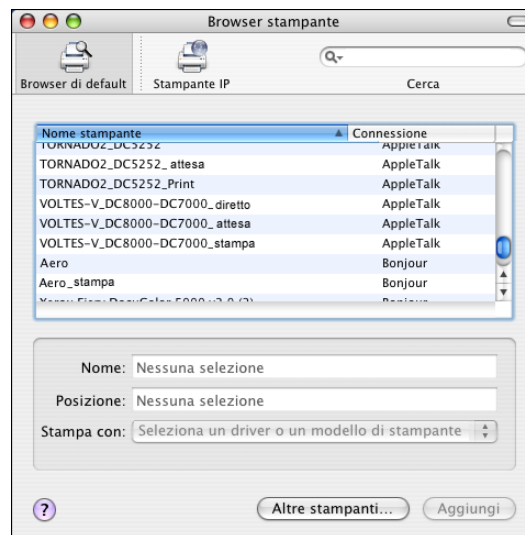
Browser stampante

Browser di default
Stampante IP
Cerca

| Nome stampante | Connessione |
|---|---|
| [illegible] | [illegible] |
| TORNADO2_DC5252_ attesa | AppleTalk |
| TORNADO2_DC5252_Print | AppleTalk |
| VOLTES-V_DC8000-DC7000_diretto | AppleTalk |
| VOLTES-V_DC8000-DC7000_ attesa | AppleTalk |
| VOLTES-V_DC8000-DC7000_stampa | AppleTalk |
| Aero | Bonjour |
| Aero_stampa | Bonjour |
| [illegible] | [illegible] |

Nome: Nessuna selezione
Posizione: Nessuna selezione
Stampa con: Seleziona un driver o un modello di stampante

?
Altre stampanti...
Aggiungi